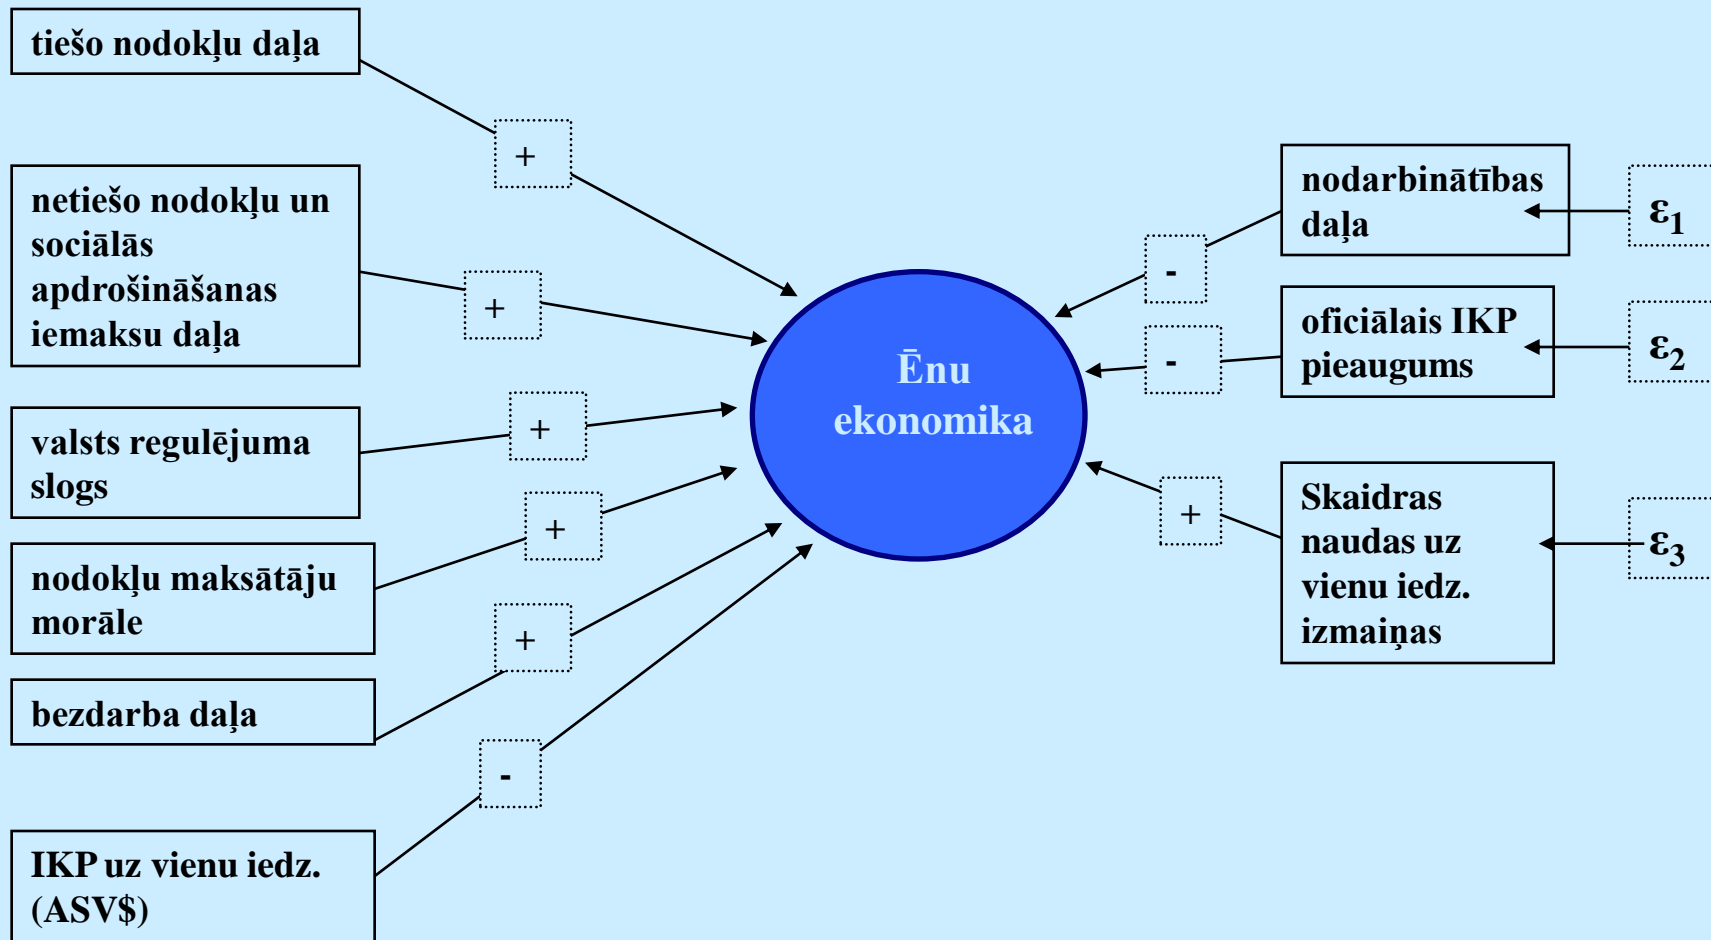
tiešo nodokļu daļa

+

netiešo nodokļu un sociālās apdrošināšanas iemaksu daļa

+

valsts regulējuma slogs

+

nodokļu maksātāju morāle

+

bezdarba daļa

+

-

IKP uz vienu iedz. (ASV$)

Ēnu ekonomika

-

nodarbinātības daļa

$\varepsilon_1$

-

oficiālais IKP pieaugums

$\varepsilon_2$

+

Skaidras naudas uz vienu iedz. izmaiņas

$\varepsilon_3$